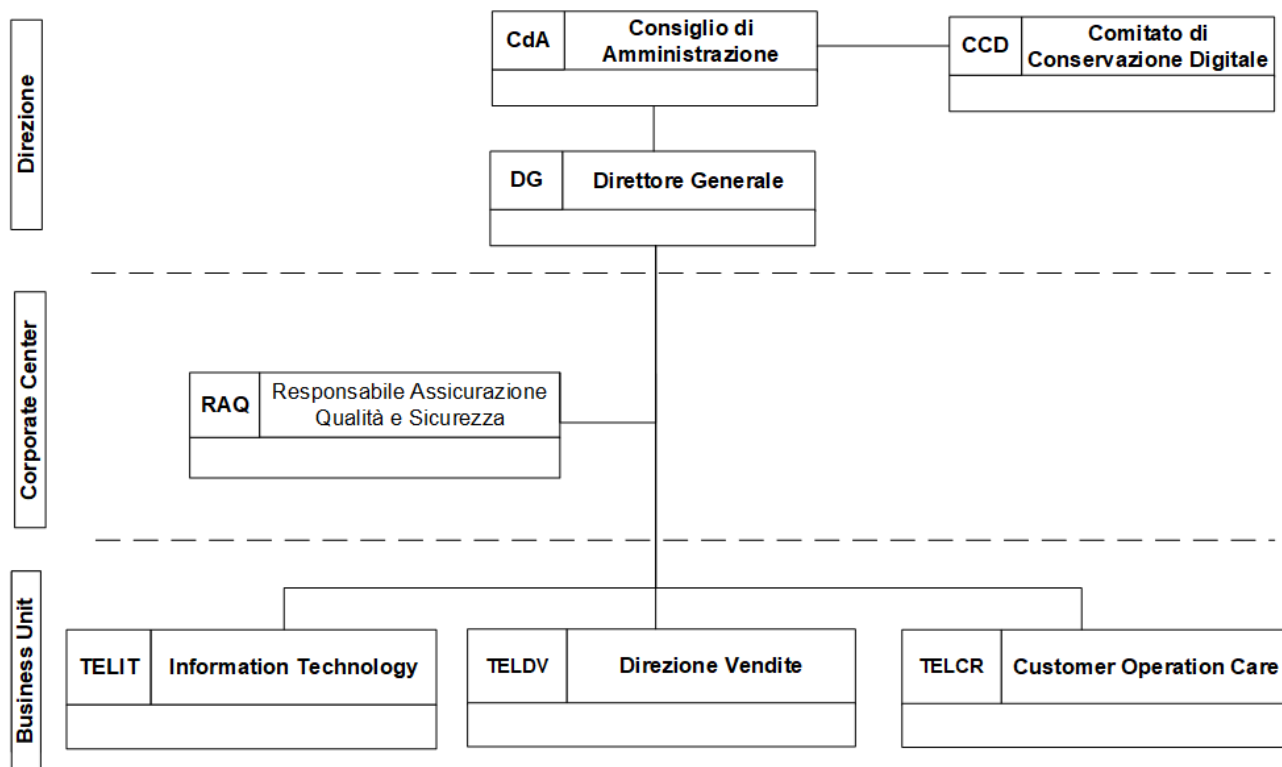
Direzione

CdA Consiglio di Amministrazione

CCD Comitato di Conservazione Digitale

DG Direttore Generale

Corporate Center

RAQ Responsabile Assicurazione Qualità e Sicurezza

Business Unit

TELIT Information Technology

TELDV Direzione Vendite

TELCR Customer Operation Care